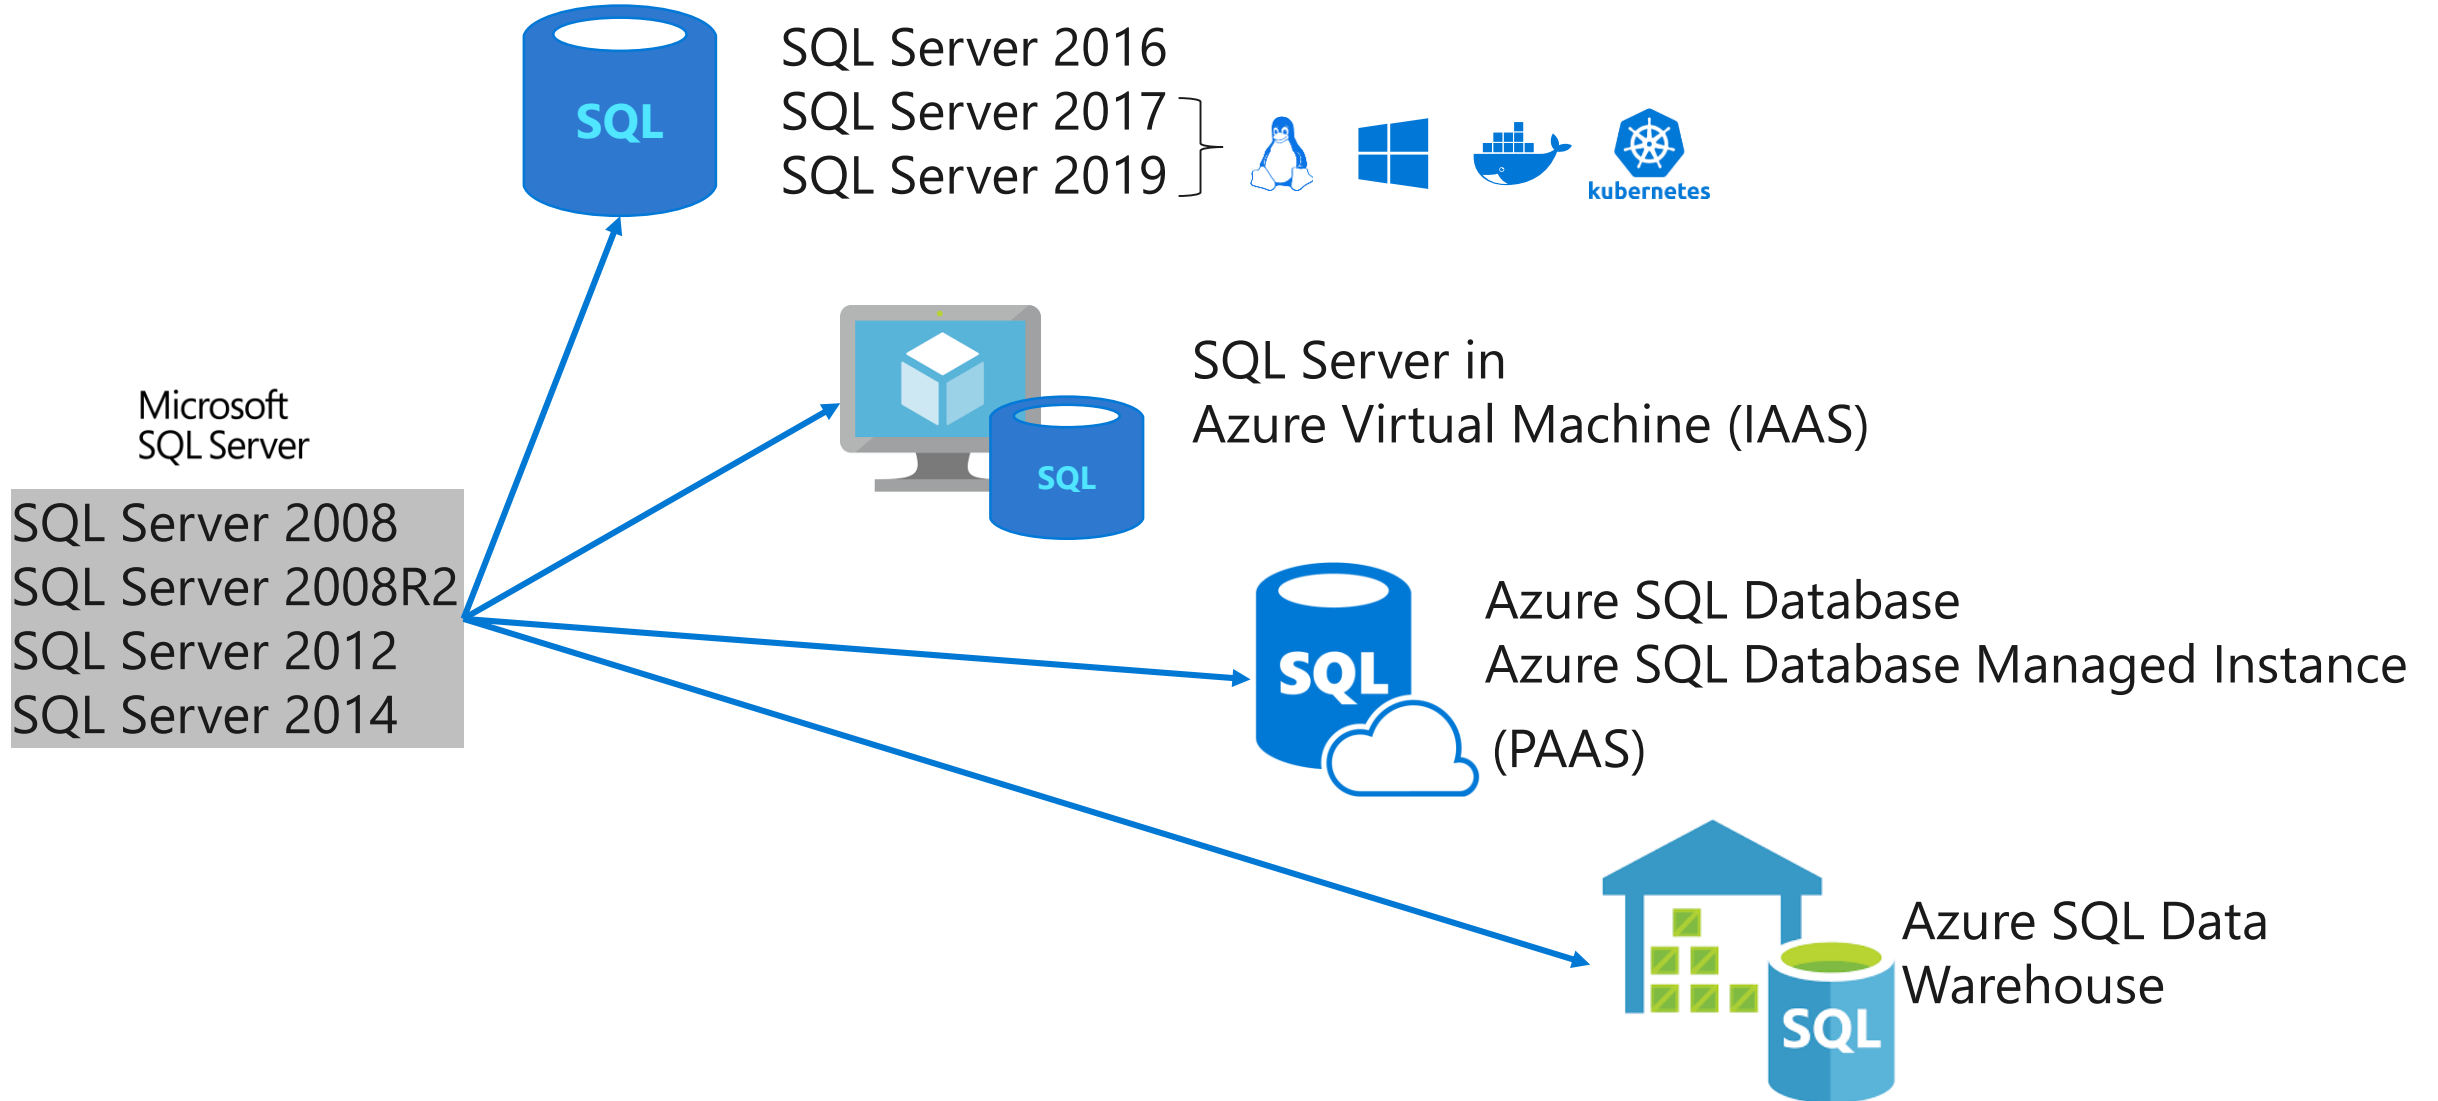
SQL

SQL Server 2016
SQL Server 2017
SQL Server 2019

kubernetes

SQL

SQL Server in
Azure Virtual Machine (IAAS)

Microsoft
SQL Server

SQL Server 2008
SQL Server 2008R2
SQL Server 2012
SQL Server 2014

SQL

Azure SQL Database
Azure SQL Database Managed Instance
(PAAS)

SQL

Azure SQL Data
Warehouse